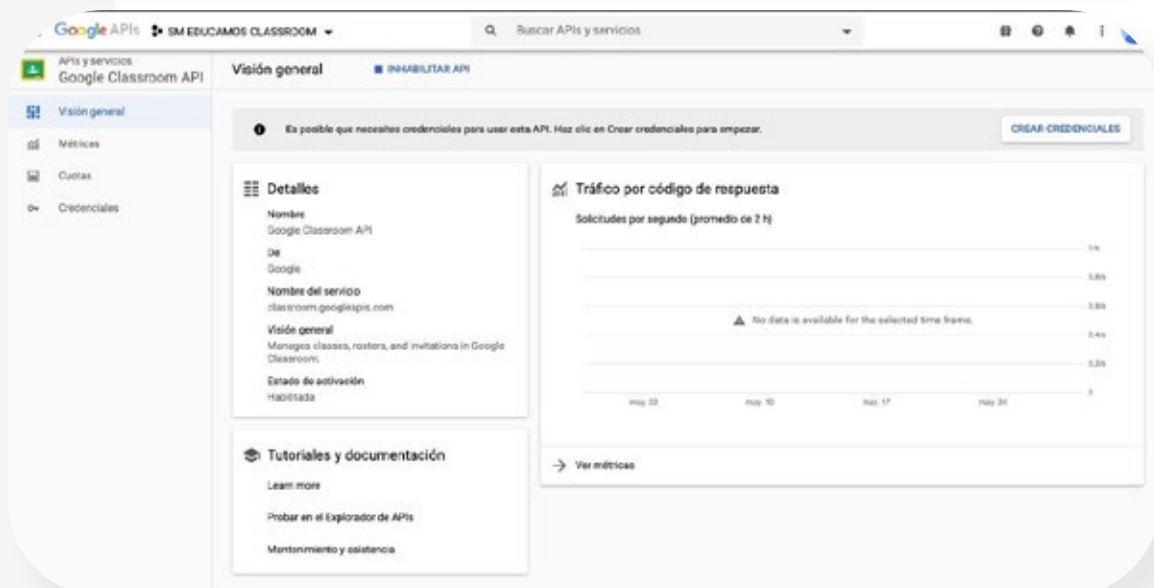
Google APIs SM EDUCAMOS CLASSROOM

Buscar APIs y servicios

APIs y servicios
Google Classroom API

Visión general

INHABILITAR API

Visión general
Métricas
Cuotas
Credenciales

Es posible que necesites credenciales para usar esta API. Haz clic en Crear credenciales para empezar.

CREAR CREDENCIALES

Detalles

Nombre
Google Classroom API

De
Google

Nombre del servicio
classroom.googleapis.com

Visión general
Manages classes, rosters, and invitations in Google Classroom.

Estado de activación
Habilitada

Tráfico por código de respuesta

Solicitudes por segundo (promedio de 2 h)

No data is available for the selected time frame.

1/s
0,8/s
0,6/s
0,4/s
0,2/s
0

may. 03
may. 10
may. 17
may. 24

Ver métricas

Tutoriales y documentación

Learn more

Probar en el Explorador de APIs

Mantenimiento y asistencia